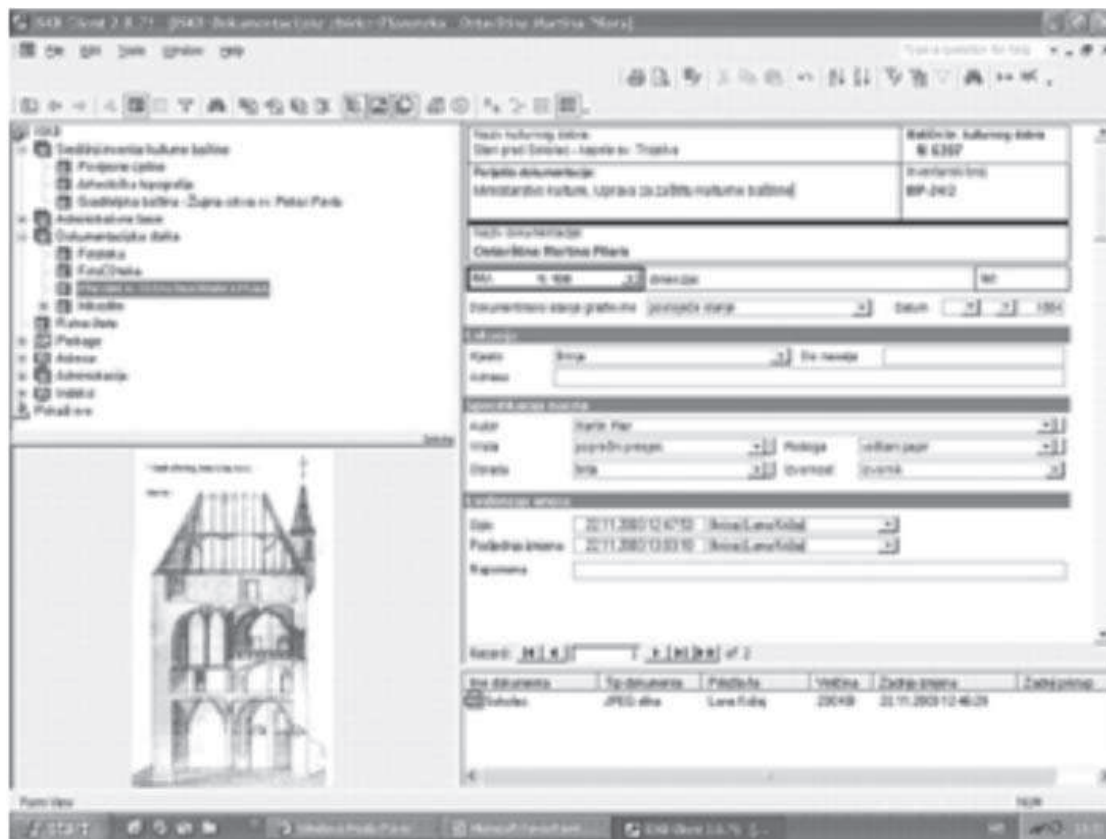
ISKD Client 2.8.71 - [ISKD Dokumentacijske zbirke: Planovi - Ostavština Martina Pilara]

File Edit Tools Window Help

ISKD
Središnji inventar kulturne baštine
Povijesne cjeline
Arheološka topografija
Graditeljska baština - Župna crkva sv. Petar Pavla
Administrativne baze
Dokumentacijske zbirke
Fototeka
FotoChroma
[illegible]
Inkunabe
Pohrana
Administracija
Indeksi
Pokaži sve

Naziv kulturnog dobra
Stari grad Sokolac - kapela sv. Trojstva
Matični br. kulturnog dobra
Z-6307
Porijeklo dokumentacije
Ministarstvo kulture, Uprava za zaštitu kulturne baštine
Inventarni broj
MP-2402
Naziv dokumentacije
Ostavština Martina Pilara
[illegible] dimenzije list
Dokumentirano stanje građevine postojeće stanje Datum 1904
Lokacija
Mjesto Brinje Dio naselja
Adresa
Identifikacija nacrta
Autor Martin Pilar
Vrsta poprečni presjek Podloga
Oznaka Brinje Izvornost izvornik
Evidencija unosa
Unio 22.11.2003 12:47:53 Brnica\Lana Kršlja
Posljednja izmjena 22.11.2003 13:03:10 Brnica\Lana Kršlja
Napomena

Record: 1 of 2

Ime dokumenta | Tip dokumenta | Pohranio | Veličina | Zadnja izmjena | Zadnji pristup
Sokolac | JPEG slika | Lana Kršlja | 230 KB | 22.11.2003 12:46:29 |

Form View
NUM
start